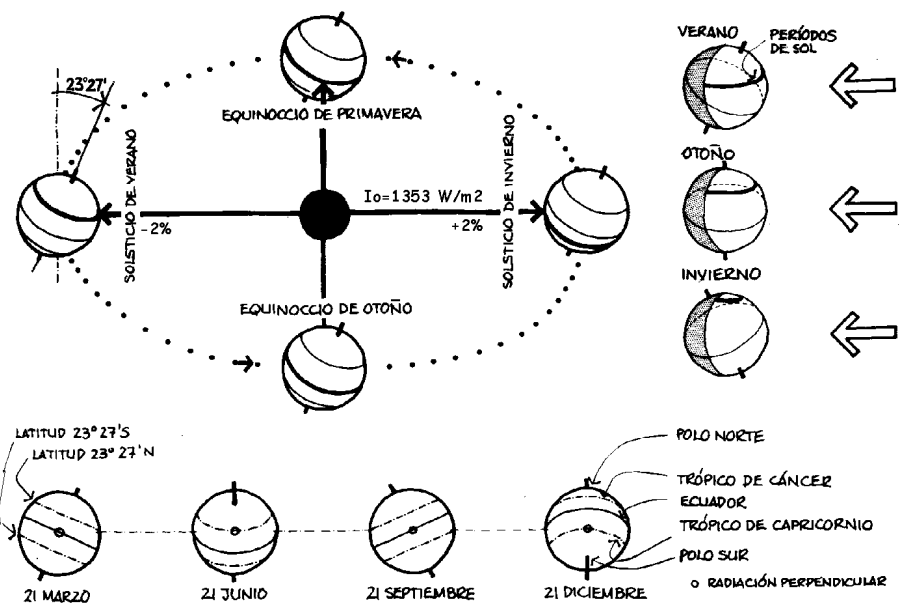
23°27'

EQUINOCCIO DE PRIMAVERA

SOLSTICIO DE VERANO

-2%

Io=1353 W/m2

+2%

SOLSTICIO DE INVIERNO

EQUINOCCIO DE OTOÑO

VERANO

PERÍODOS DE SOL

OTOÑO

INVIERNO

LATITUD 23° 27'S

LATITUD 23° 27'N

POLO NORTE

TRÓPICO DE CÁNCER

ECUADOR

TRÓPICO DE CAPRICORNIO

POLO SUR

o RADIACIÓN PERPENDICULAR

21 MARZO

21 JUNIO

21 SEPTIEMBRE

21 DICIEMBRE